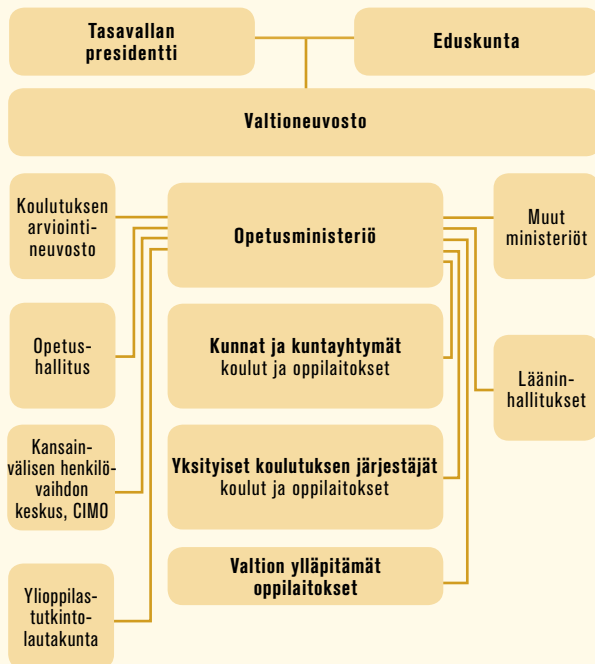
Tasavallan presidentti

Eduskunta

Valtioneuvosto

Koulutuksen arviointineuvosto

Opetusministeriö

Muut ministeriöt

Opetushallitus

Kunnat ja kuntayhtymät
koulut ja oppilaitokset

Lääninhallitukset

Kansainvälisen henkilövaihdon keskus, CIMO

Yksityiset koulutuksen järjestäjät
koulut ja oppilaitokset

Valtion ylläpitämät oppilaitokset

Ylioppilastutkintolautakunta